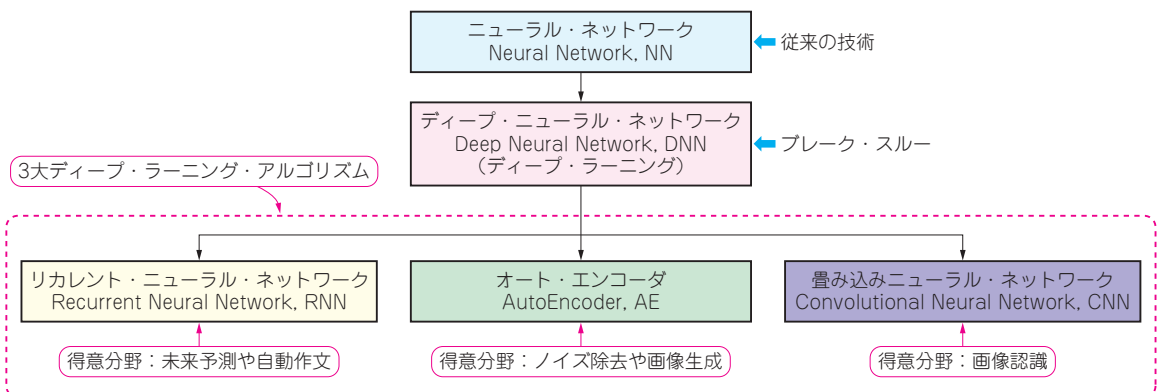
ニューラル・ネットワーク
Neural Network, NN

従来の技術

ディープ・ニューラル・ネットワーク
Deep Neural Network, DNN
（ディープ・ラーニング）

ブレーク・スルー

3大ディープ・ラーニング・アルゴリズム

リカレント・ニューラル・ネットワーク
Recurrent Neural Network, RNN

オート・エンコーダ
AutoEncoder, AE

畳み込みニューラル・ネットワーク
Convolutional Neural Network, CNN

得意分野：未来予測や自動作文

得意分野：ノイズ除去や画像生成

得意分野：画像認識